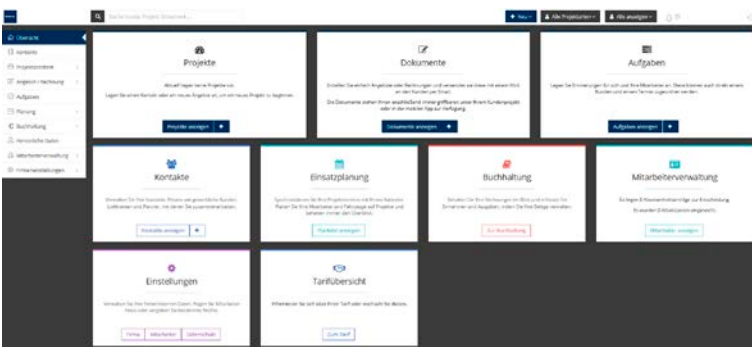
Suche Kunde, Projekt, Dokument ...

+ Neu | Alle Projektarten | Alle anzeigen

Übersicht
Kontakte
Projektcockpit
Angebot / Rechnung
Aufgaben
Planung
Buchhaltung
Persönliche Daten
Mitarbeiterverwaltung
Firmeneinstellungen

Projekte

Aktuell liegen keine Projekte vor.

Legen Sie einen Kontakt oder ein neues Angebot an, um ein neues Projekt zu beginnen.

Projekte anzeigen +

Dokumente

Erstellen Sie einfach Angebote oder Rechnungen und versenden sie diese mit einem Klick an den Kunden per Email.

Die Dokumente stehen Ihnen anschließend immer greifbar unter Ihrem Kundenprojekt oder in der mobilen App zur Verfügung.

Dokumente anzeigen +

Aufgaben

Legen Sie Erinnerungen für sich und Ihre Mitarbeiter an. Diese können auch direkt einem Kunden und einem Termin zugeordnet werden.

Aufgaben anzeigen +

Kontakte

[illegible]

Kontakte anzeigen +

Einsatzplanung

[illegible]

Planer anzeigen

Buchhaltung

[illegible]

Zur Buchhaltung

Mitarbeiterverwaltung

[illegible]

Mitarbeiter anzeigen

Einstellungen

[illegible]

Firma | Mitarbeiter | Unterschriften

Tarifübersicht

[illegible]

Zum Tarif